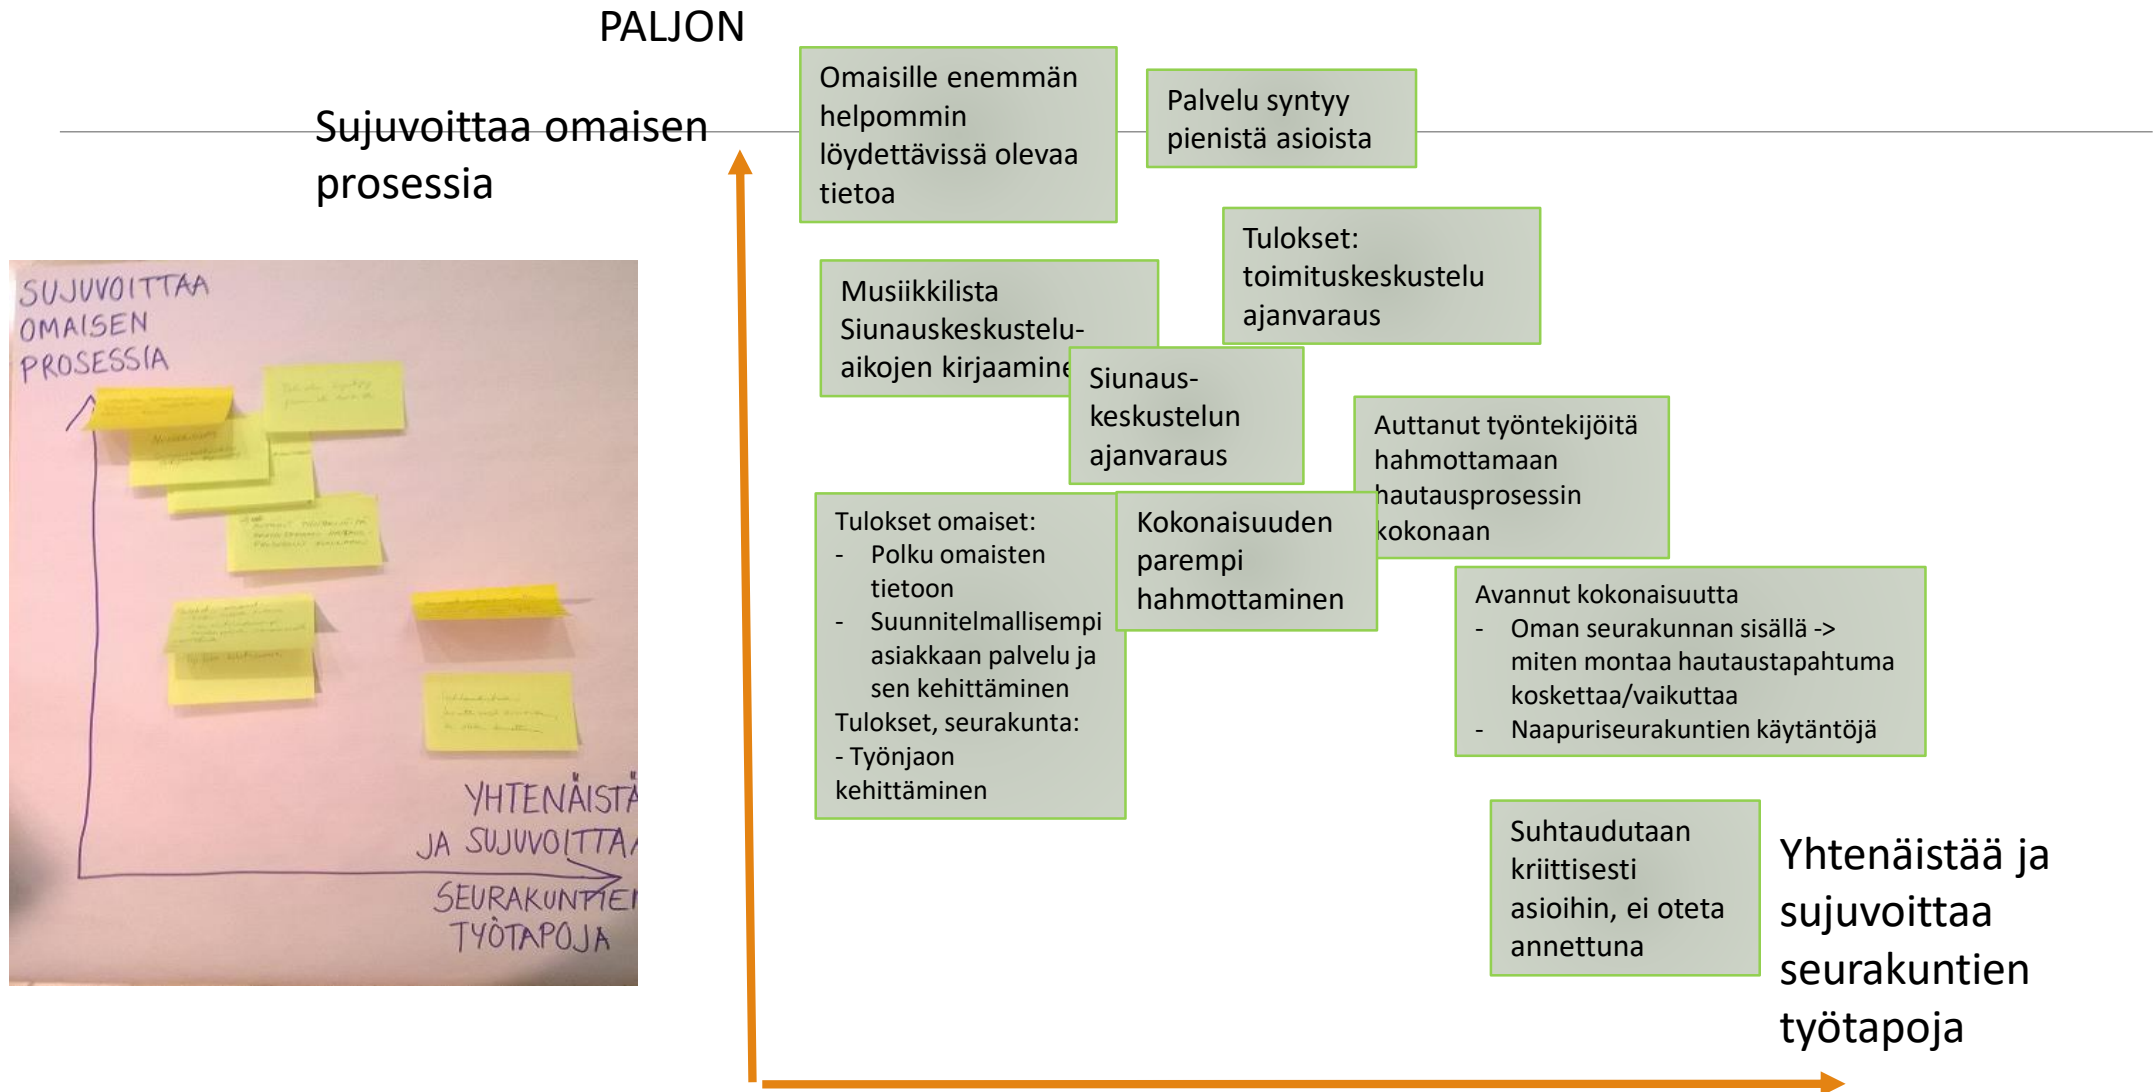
PALJON

Sujuvoittaa omaisen prosessia

SUJUVOITTAA OMAISEN PROSESSIA

YHTENÄISTÄ JA SUJUVOITTAA SEURAKUNTIEN TYÖTAPOJA

Omaisille enemmän helpommin löydettävissä olevaa tietoa

Palvelu syntyy pienistä asioista

Tulokset: toimituskeskustelu ajanvaraus

Musiikkilista Siunauskeskustelu-aikojen kirjaamine

Siunaus-keskustelun ajanvaraus

Auttanut työntekijöitä hahmottamaan hautausprosessin kokonaan

Tulokset omaiset:
- Polku omaisten tietoon
- Suunnitelmallisempi asiakkaan palvelu ja sen kehittäminen
Tulokset, seurakunta:
- Työnjaon kehittäminen

Kokonaisuuden parempi hahmottaminen

Avannut kokonaisuutta
- Oman seurakunnan sisällä -> miten montaa hautaustapahtuma koskettaa/vaikuttaa
- Naapuriseurakuntien käytäntöjä

Suhtaudutaan kriittisesti asioihin, ei oteta annettuna

Yhtenäistää ja sujuvoittaa seurakuntien työtapoja